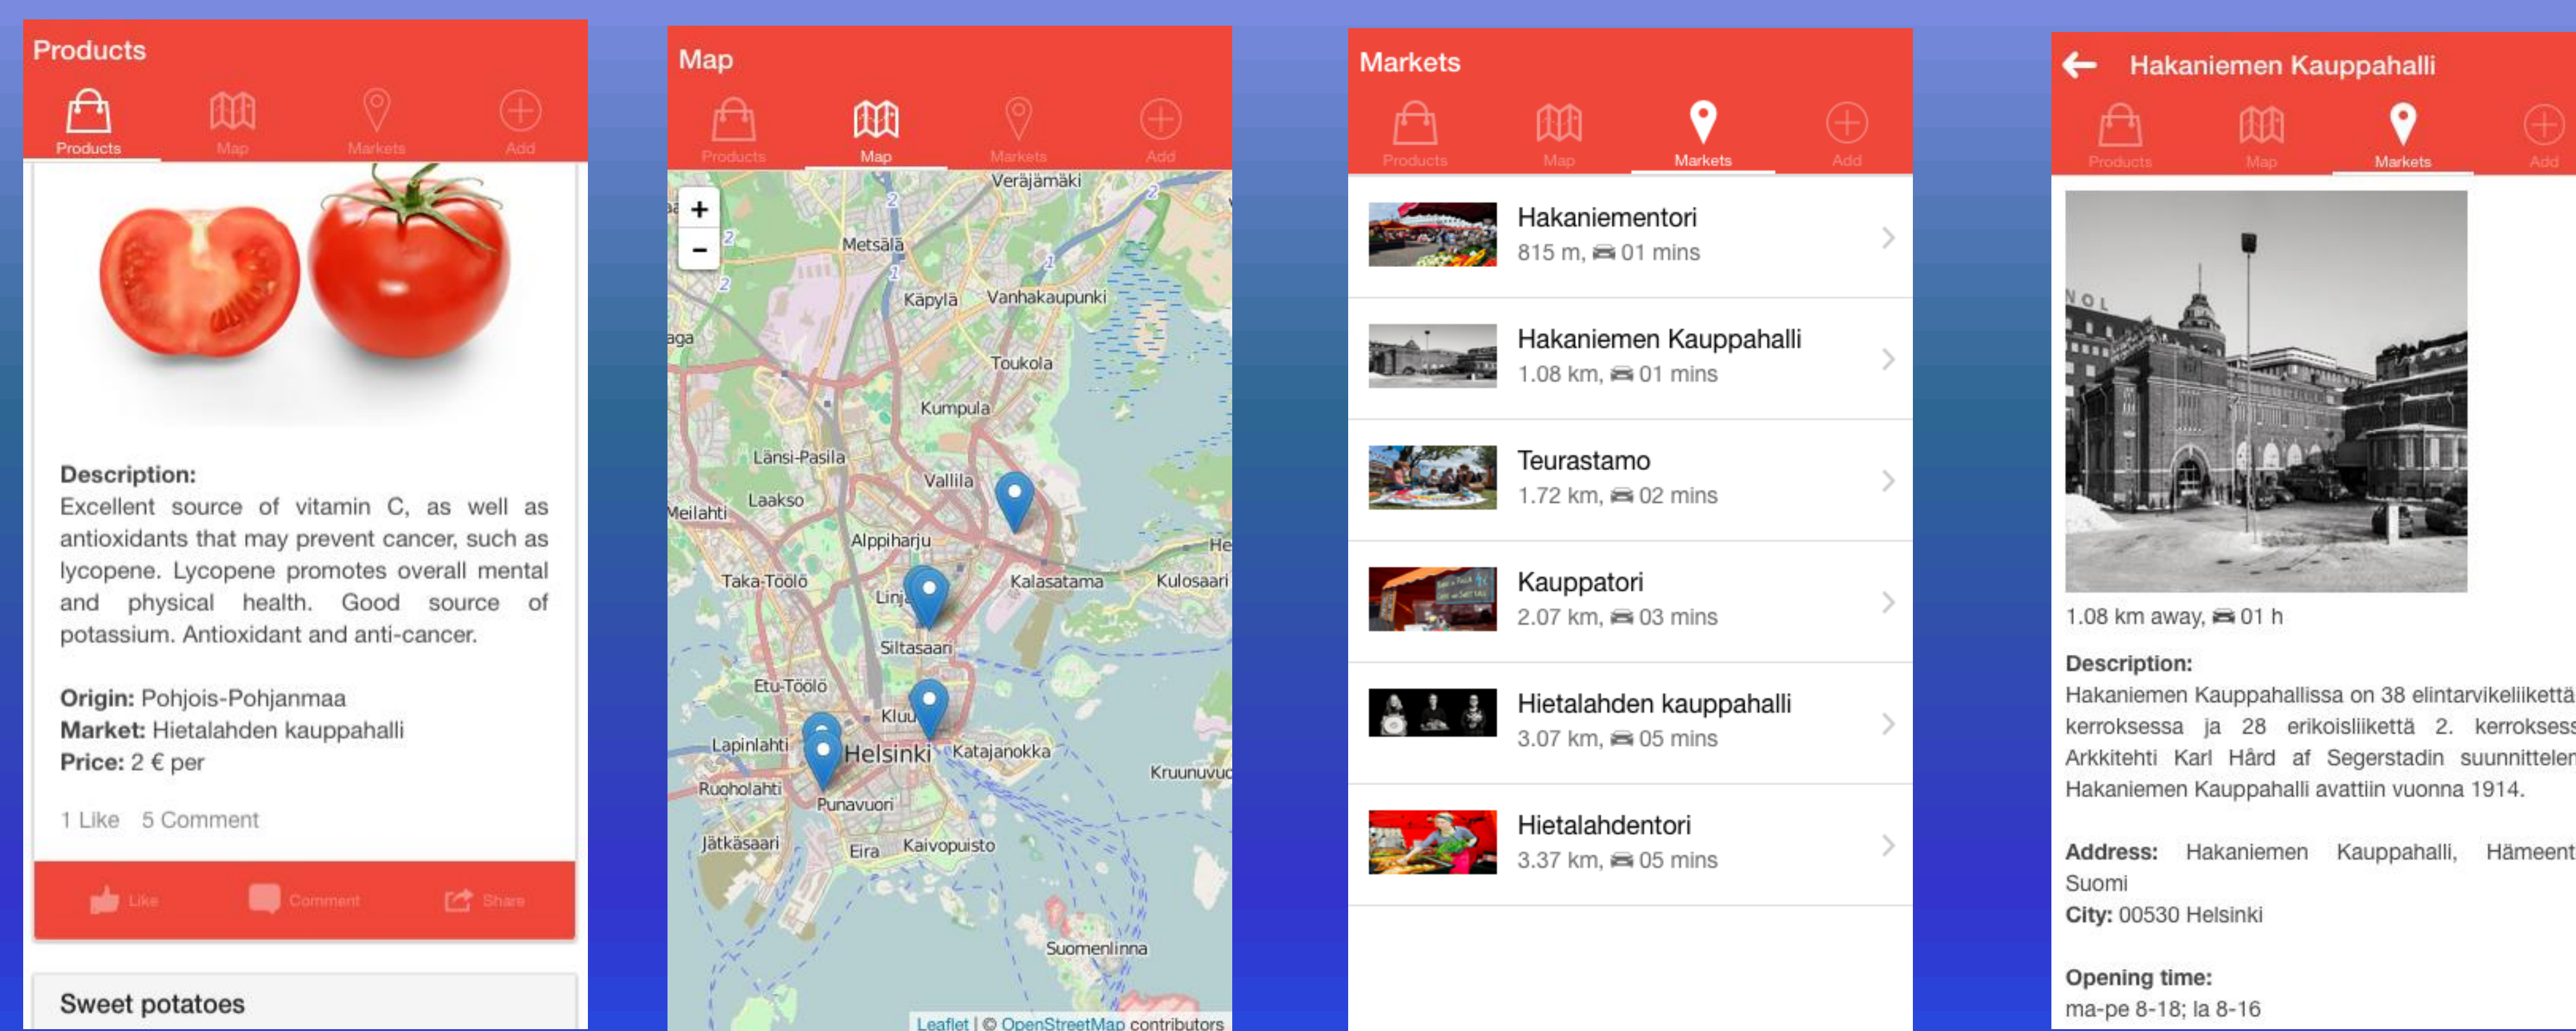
Products

Products Map Markets Add

Description:
Excellent source of vitamin C, as well as antioxidants that may prevent cancer, such as lycopene. Lycopene promotes overall mental and physical health. Good source of potassium. Antioxidant and anti-cancer.

Origin: Pohjois-Pohjanmaa
Market: Hietalahden kauppahalli
Price: 2 € per

1 Like 5 Comment

Like Comment Share

Sweet potatoes

Map

Products Map Markets Add

+
−

Veräjämäki
Metsälä
Käpylä
Vanhakaupunki
aga
Toukola
Kumpula
Länsi-Pasila
Vallila
Laakso
Meilahti
Alppiharju
He
Taka-Töölö
Kalasatama
Kulosaari
Linj
Siltasaari
Etu-Töölö
Kluu
Lapinlahti
Helsinki
Katajanokka
Kruunuvu
Ruoholahti
Punavuori
Jätkäsaari
Eira
Kaivopuisto
Suomenlinna

Leaflet | © OpenStreetMap contributors

Markets

Products Map Markets Add

Hakaniementori
815 m, 01 mins

Hakaniemen Kauppahalli
1.08 km, 01 mins

Teurastamo
1.72 km, 02 mins

Kauppatori
2.07 km, 03 mins

Hietalahden kauppahalli
3.07 km, 05 mins

Hietalahdentori
3.37 km, 05 mins

Hakaniemen Kauppahalli

Products Map Markets Add

1.08 km away, 01 h

Description:
Hakaniemen Kauppahallissa on 38 elintarvikeliikettä kerroksessa ja 28 erikoisliikettä 2. kerroksess Arkkitehti Karl Hård af Segerstadin suunnittelem Hakaniemen Kauppahalli avattiin vuonna 1914.

Address: Hakaniemen Kauppahalli, Hämeent Suomi
City: 00530 Helsinki

Opening time:
ma-pe 8-18; la 8-16